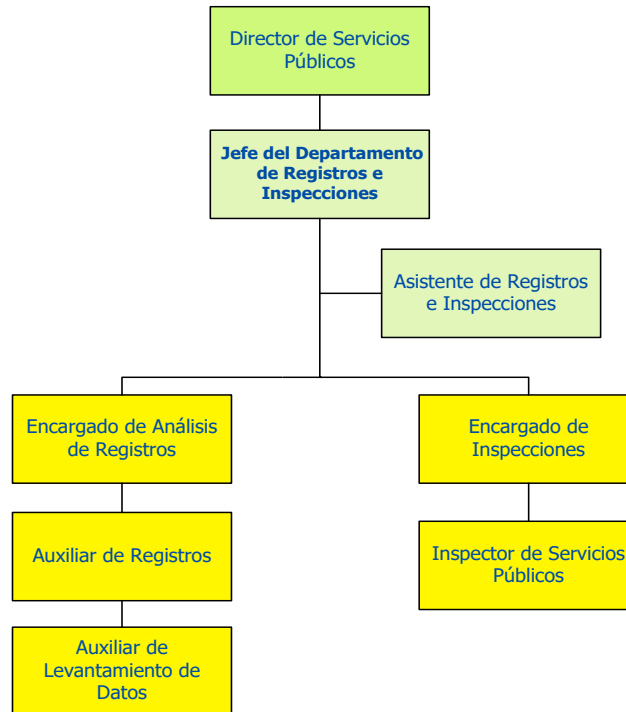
Director de Servicios Públicos

Jefe del Departamento de Registros e Inspecciones

Asistente de Registros e Inspecciones

Encargado de Análisis de Registros

Encargado de Inspecciones

Auxiliar de Registros

Inspector de Servicios Públicos

Auxiliar de Levantamiento de Datos